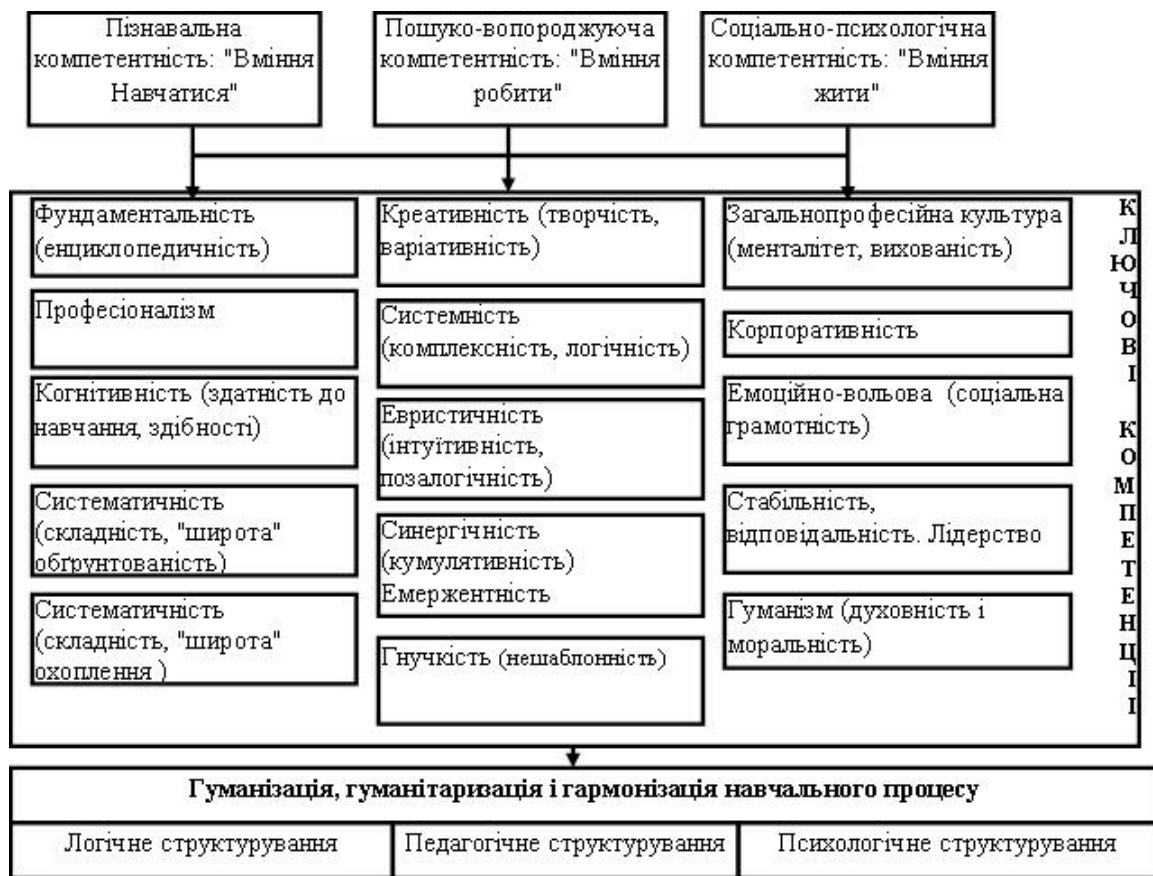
Пізнавальна компетентність: "Вміння Навчатися"

Пошуко-вопороджуюча компетентність: "Вміння робити"

Соціально-психологічна компетентність: "Вміння жити"

Фундаментальність (енциклопедичність)

Професіоналізм

Когнітивність (здатність до навчання, здібності)

Систематичність (складність, "широта" обґрунтованість)

Систематичність (складність, "широта" охоплення )

Креативність (творчість, варіативність)

Системність (комплексність, логічність)

Евристичність (інтуїтивність, позалогічність)

Синергічність (кумулятивність) Емерженстність

Гнучкість (нешаблонність)

Загальнопрофесійна культура (менталітет, вихованість)

Корпоративність

Емоційно-вольова (соціальна грамотність)

Стабільність, відповідальність. Лідерство

Гуманізм (духовність і моральність)

К Л Ю Ч О В І

К О М П Е Т Е Н Ц І Ї

Гуманізація, гуманітаризація і гармонізація навчального процесу

| Логічне структурування | Педагогічне структурування | Психологічне структурування |